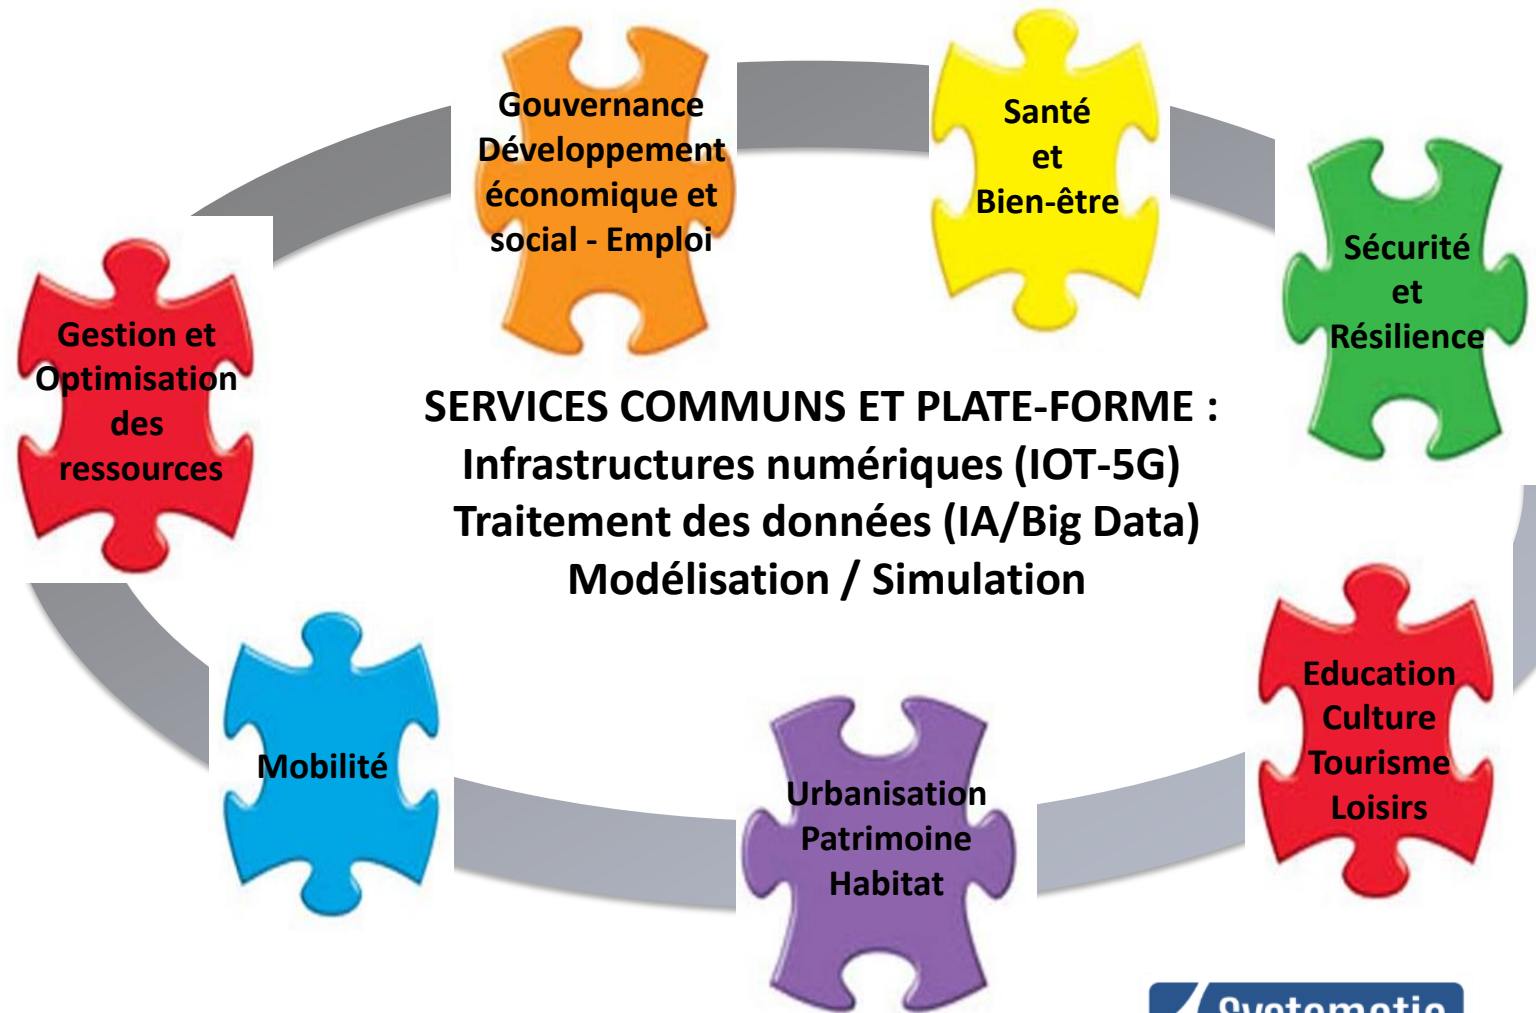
Gouvernance
Développement économique et social - Emploi

Santé
et
Bien-être

Sécurité
et
Résilience

Gestion et Optimisation des ressources

SERVICES COMMUNS ET PLATE-FORME :
Infrastructures numériques (IOT-5G)
Traitement des données (IA/Big Data)
Modélisation / Simulation

Education
Culture
Tourisme
Loisirs

Mobilité

Urbanisation
Patrimoine
Habitat

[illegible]